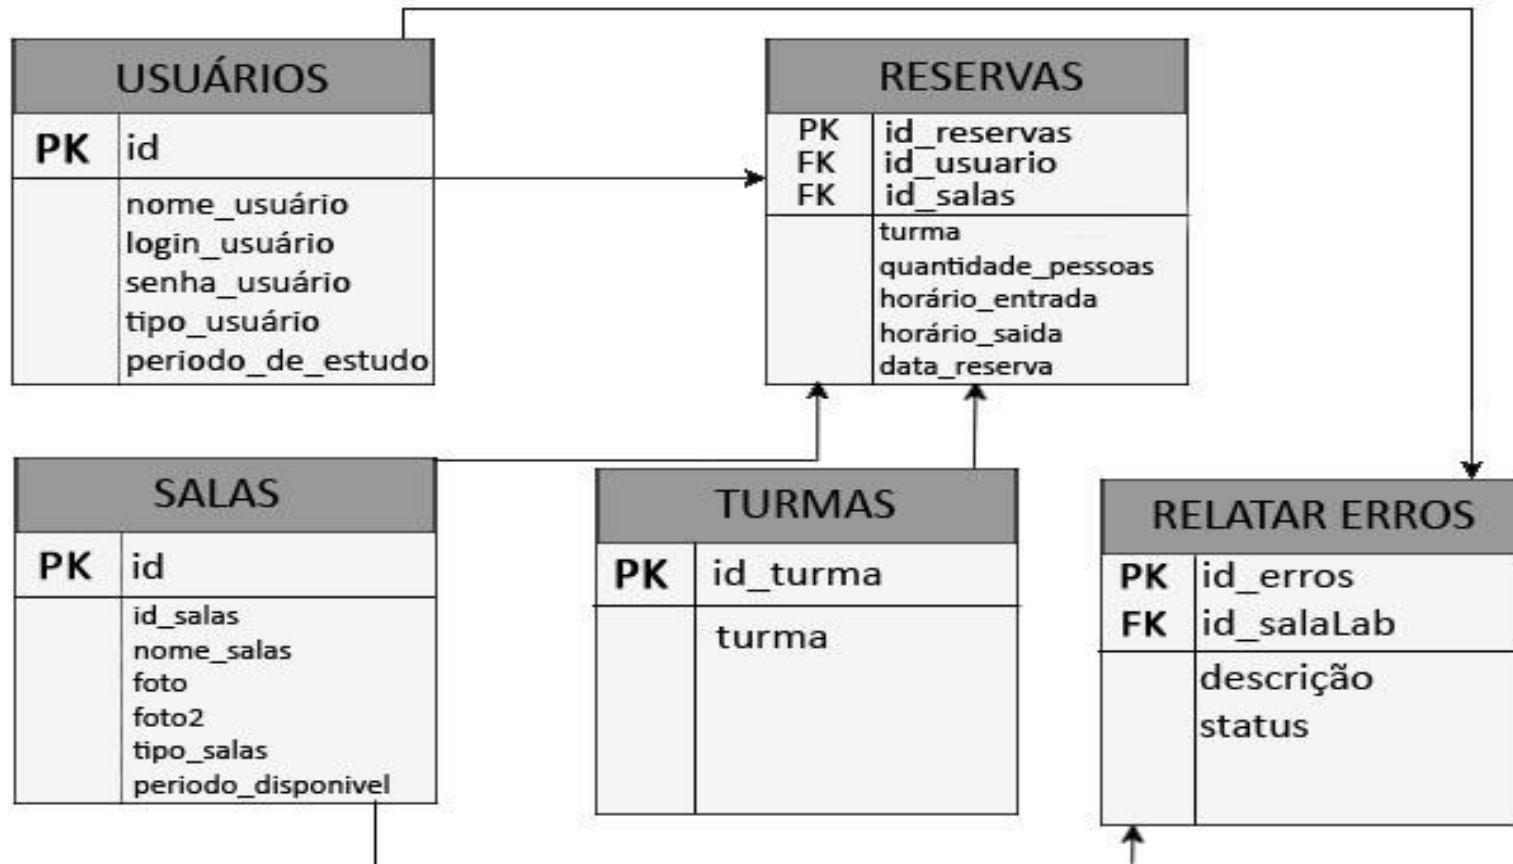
USUÁRIOS

| PK | id |
|---|---|
| | nome_usuário<br>login_usuário<br>senha_usuário<br>tipo_usuário<br>periodo_de_estudo |

RESERVAS

| PK<br>FK<br>FK | id_reservas<br>id_usuario<br>id_salas |
|---|---|
| | turma<br>quantidade_pessoas<br>horário_entrada<br>horário_saida<br>data_reserva |

SALAS

| PK | id |
|---|---|
| | id_salas<br>nome_salas<br>foto<br>foto2<br>tipo_salas<br>periodo_disponivel |

TURMAS

| PK | id_turma |
|---|---|
| | turma |

RELATAR ERROS

| PK<br>FK | id_erros<br>id_salaLab |
|---|---|
| | descrição<br>status |